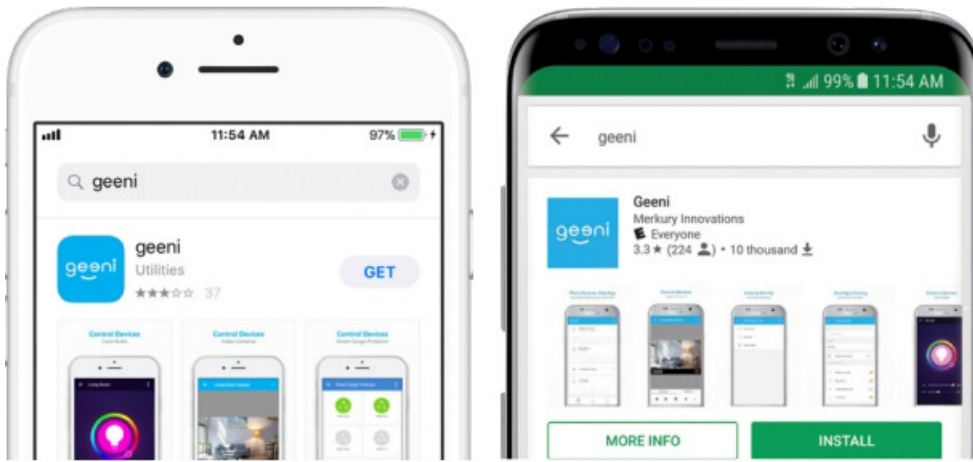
11:54 AM
97%

geeni

geeni
geeni
Utilities
37
GET

Control Devices
Color Bulbs

Control Devices
Video Cameras

Control Devices
Smart Surge Protector

Living Room

99% 11:54 AM

geeni

geeni
Geeni
Merkury Innovations
Everyone
3.3 ★ (224) • 10 thousand

MORE INFO
INSTALL